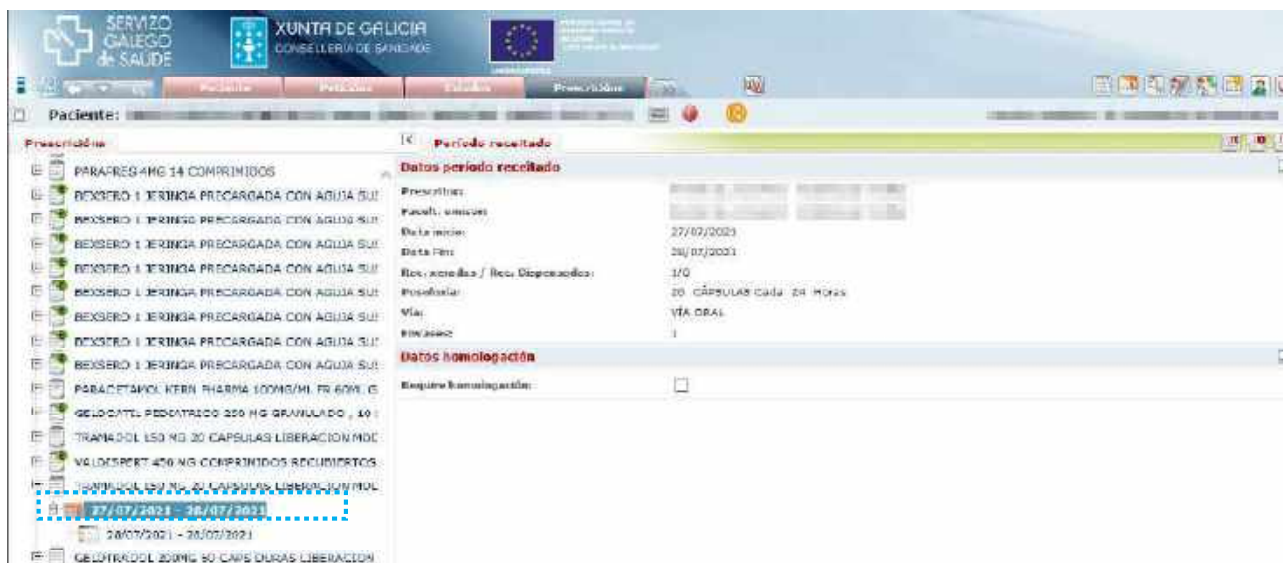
SERVIZO GALEGO de SAÚDE

XUNTA DE GALICIA
CONSELLERÍA DE SANIDADE

Pacientes Petición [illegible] Prescrición

Paciente: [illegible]

Prescrición

PARAPRES 4MG 14 COMPRIMIDOS
BEXSERO 1 JERINGA PRECARGADA CON AGUJA SUS
BEXSERO 1 JERINGA PRECARGADA CON AGUJA SUS
BEXSERO 1 JERINGA PRECARGADA CON AGUJA SUS
BEXSERO 1 JERINGA PRECARGADA CON AGUJA SUS
BEXSERO 1 JERINGA PRECARGADA CON AGUJA SUS
BEXSERO 1 JERINGA PRECARGADA CON AGUJA SUS
BEXSERO 1 JERINGA PRECARGADA CON AGUJA SUS
BEXSERO 1 JERINGA PRECARGADA CON AGUJA SUS
PARACETAMOL KERN PHARMA 100MG/ML FR 60ML (S
GELOCATIL PEDIATRICO 250 MG GRANULADO , 10 :
TRAMADOL 150 MG 20 CAPSULAS LIBERACION MOD
VALDISPERT 450 MG COMPRIMIDOS RECUBIERTOS
TRAMADOL 150 MG 20 CAPSULAS LIBERACION MOD
27/07/2021 - 28/07/2021
28/07/2021 - 28/07/2021
GELIPTRADOL 200MG 60 CAPS DURAS LIBERACION

Período receitado

Datos período receitado

Prescritor: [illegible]
Facult. emisor: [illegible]
Data inicio: 27/07/2021
Data Fin: 28/07/2021
Rec. xeradas / Rec. Dispensadas: 1/0
Posoloxía: 20 CÁPSULAS Cada 24 Horas
Vía: VÍA ORAL
Envases: 1

Datos homologación

Require homologación: